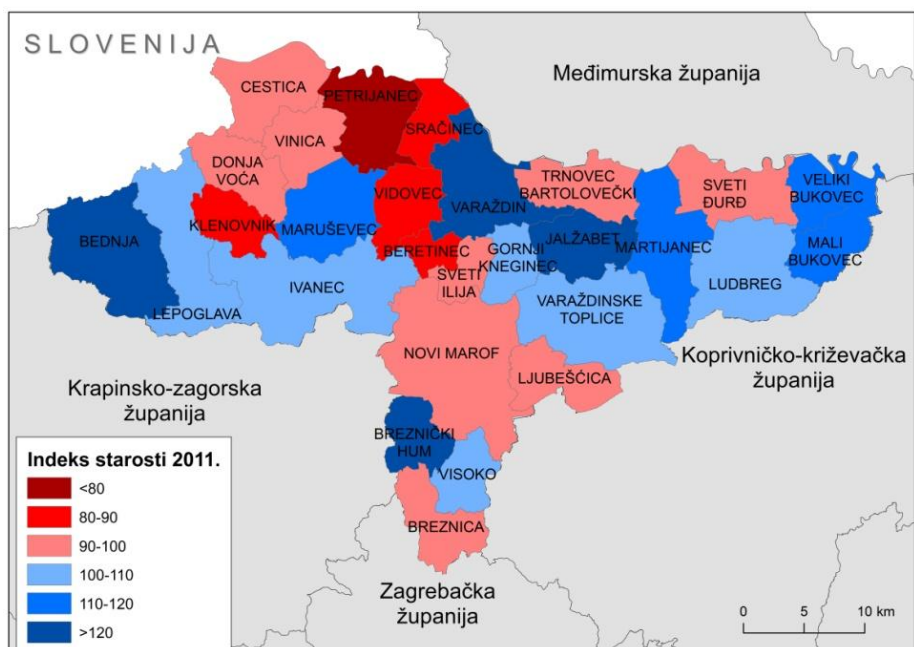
SLOVENIJA

Međimurska županija

CESTICA
PETRIJANEC
SRAČINEC
VINICA
DONJA VOĆA
TRNOVEC BARTOLOVEČKI
SVETI ĐURĐ
VELIKI BUKOVEC
VIDOVEC
VARAŽDIN
KLENOVNIK
MARUŠEVEC
BEDNJA
BERETINEC
GORNJI KNEGINEC
JALŽABET
MARTIJANEC
MALI BUKOVEC
SVETI ILIJA
IVANEC
LUDBREG
LEPOGLAVA
VARAŽDINSKE TOPLICE
NOVI MAROF
LJUBEŠĆICA
BREZNIČKI HUM
VISOKO
BREZNICA

Koprivničko-križevačka županija

Krapinsko-zagorska županija

Zagrebačka županija

Indeks starosti 2011.
<80
80-90
90-100
100-110
110-120
>120

0 5 10 km